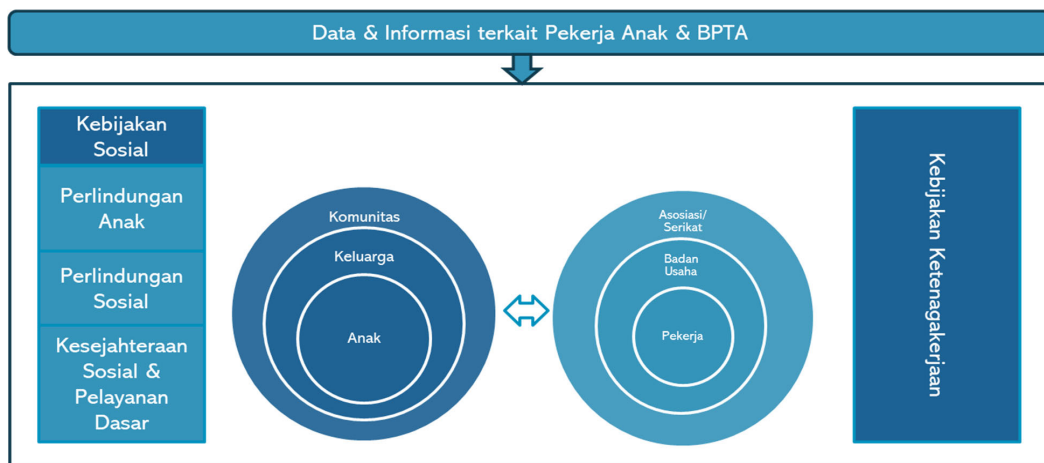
Data & Informasi terkait Pekerja Anak & BPTA

Kebijakan Sosial

Perlindungan Anak

Perlindungan Sosial

Kesejahteraan Sosial & Pelayanan Dasar

Komunitas

Keluarga

Anak

Asosiasi/ Serikat

Badan Usaha

Pekerja

Kebijakan Ketenagakerjaan